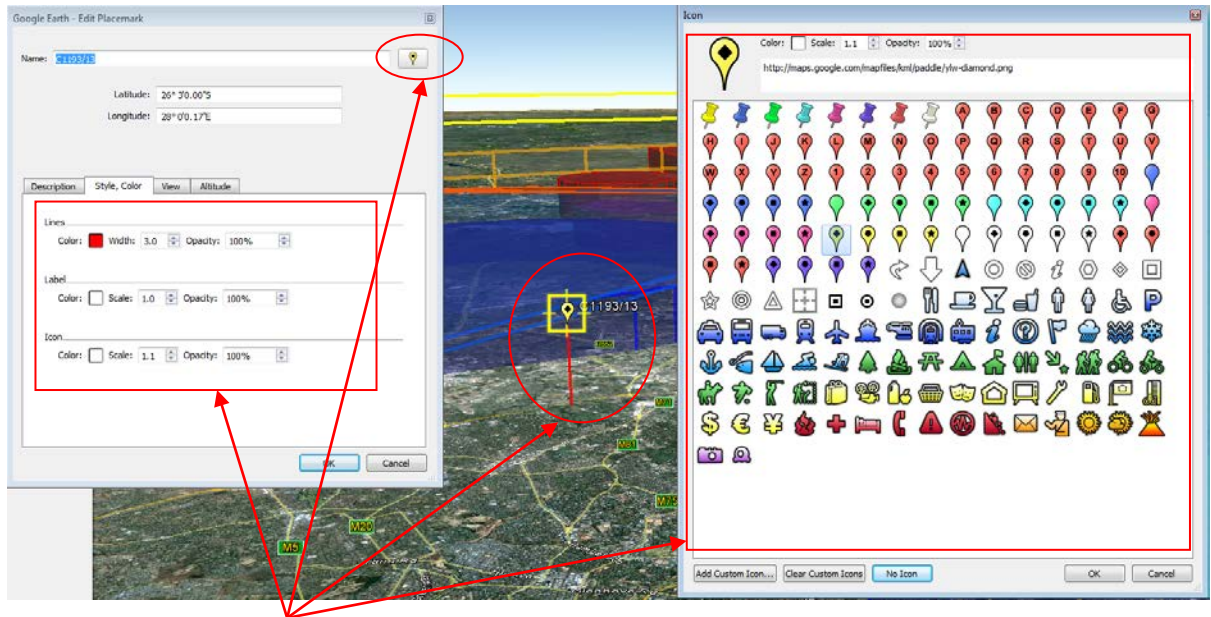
Google Earth - Edit Placemark

Name: C1193/13

Latitude: 26° 3'0.00"S

Longitude: 28° 0'0.17"E

Description | Style, Color | View | Altitude

Lines

Color: Width: 3.0 Opacity: 100%

Label

Color: Scale: 1.0 Opacity: 100%

Icon

Color: Scale: 1.1 Opacity: 100%

OK Cancel

C1193/13

M5

M20

Icon

Color: Scale: 1.1 Opacity: 100%

http://maps.google.com/mapfiles/kml/paddle/ylw-diamond.png

A B C D E F G H I J K L M N O P Q R S T U V W X Y Z 1 2 3 4 5 6 7 8 9 10

P

Add Custom Icon... Clear Custom Icons No Icon OK Cancel